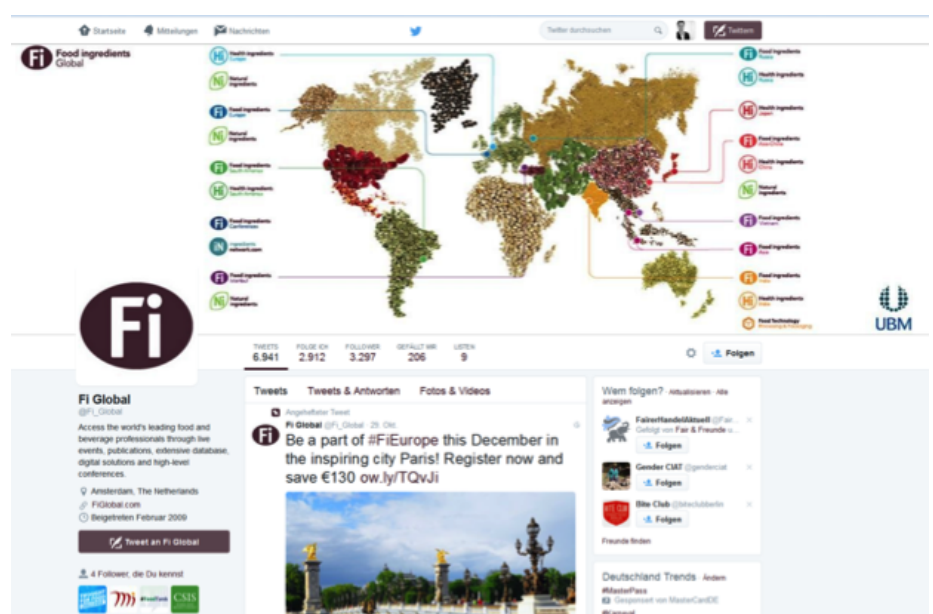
Startseite Mitteilungen Nachrichten

Twitter durchsuchen

Twittern

Fi Food ingredients Global

Health ingredients Europe

Natural ingredients

Food ingredients Europe

Natural ingredients

Food ingredients South America

Health ingredients South America

Food ingredients Centroamerica

ingredients network.com

Food ingredients Istanbul

Natural ingredients

Food ingredients Russia

Health ingredients Russia

Health ingredients Japan

Food ingredients Asia-China

Health ingredients China

Natural ingredients

Food ingredients Vietnam

Food ingredients Asia

Food ingredients India

Health ingredients India

Food Technology Processing & Packaging

UBM

Fi

TWEETS 6.941

FOLGE ICH 2.912

FOLLOWER 3.297

GEFÄLLT MIR 206

LISTEN 9

Folgen

Fi Global
@Fi_Global

Access the world's leading food and beverage professionals through live events, publications, extensive database, digital solutions and high-level conferences.

Amsterdam, The Netherlands
FiGlobal.com
Beigetreten Februar 2009

Tweet an Fi Global

4 Follower, die Du kennst

Tweets Tweets & Antworten Fotos & Videos

Angehefteter Tweet

Fi Global @Fi_Global · 29. Okt.

Be a part of #FiEurope this December in the inspiring city Paris! Register now and save €130 ow.ly/TQvJi

Wem folgen? · Aktualisieren · Alle anzeigen

FairerHandelAktuell @Fair...
Gefolgt von Fair & Freunde u...
Folgen

Gender CIAT @genderciat
Folgen

Bite Club @biteclubberlin
Folgen

Freunde finden

Deutschland Trends · Ändern

#MasterPass
Gesponsert von MasterCardDE